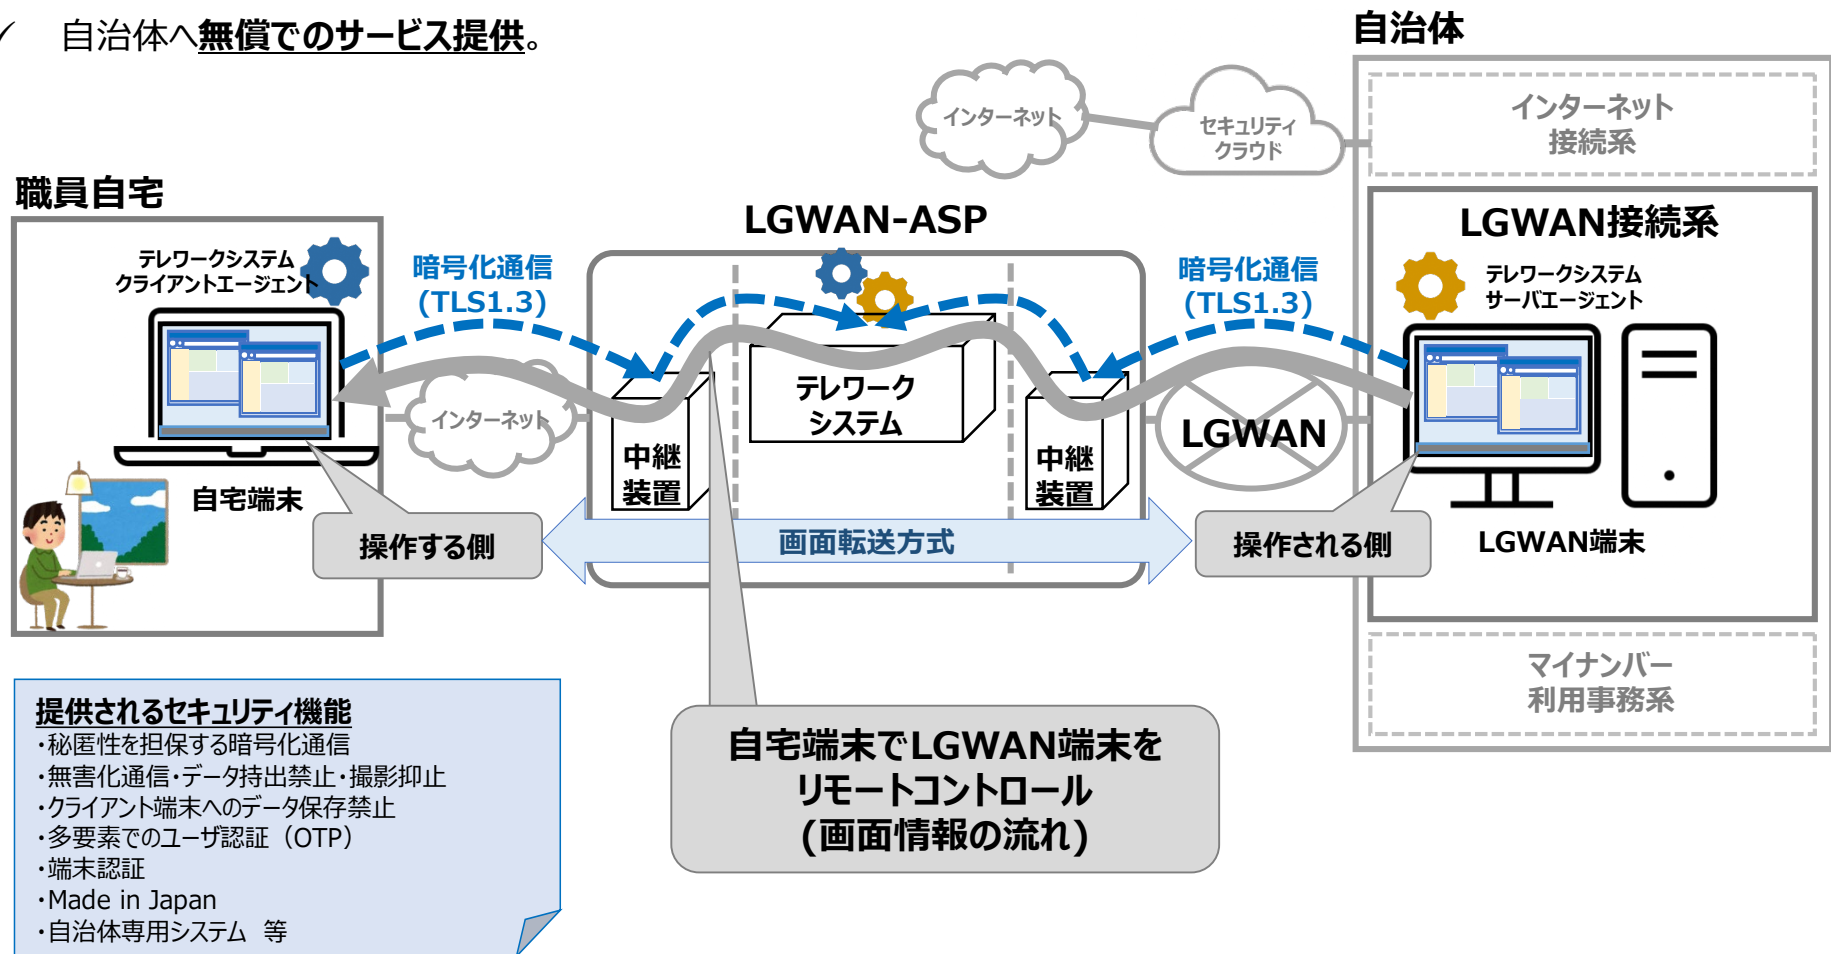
✓ 自治体へ無償でのサービス提供。

自治体

インターネット

セキュリティクラウド

インターネット接続系

職員自宅

LGWAN-ASP

LGWAN接続系

テレワークシステム クライアントエージェント

暗号化通信 (TLS1.3)

暗号化通信 (TLS1.3)

テレワークシステム サーバエージェント

インターネット

テレワークシステム

中継装置

中継装置

LGWAN

自宅端末

操作する側

画面転送方式

操作される側

LGWAN端末

マイナンバー利用事務系

提供されるセキュリティ機能
・秘匿性を担保する暗号化通信
・無害化通信・データ持出禁止・撮影抑止
・クライアント端末へのデータ保存禁止
・多要素でのユーザ認証（OTP）
・端末認証
・Made in Japan
・自治体専用システム 等

自宅端末でLGWAN端末をリモートコントロール (画面情報の流れ)